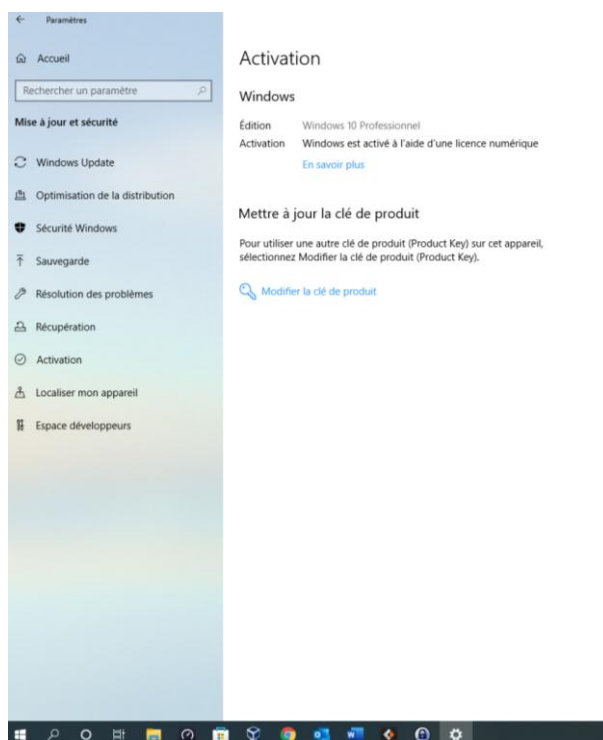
Paramètres

Accueil

Rechercher un paramètre

Mise à jour et sécurité

Windows Update

Optimisation de la distribution

Sécurité Windows

Sauvegarde

Résolution des problèmes

Récupération

Activation

Localiser mon appareil

Espace développeurs

Activation

Windows

| | |
|---|---|
| Édition | Windows 10 Professionnel |
| Activation | Windows est activé à l'aide d'une licence numérique |

En savoir plus

Mettre à jour la clé de produit

Pour utiliser une autre clé de produit (Product Key) sur cet appareil, sélectionnez Modifier la clé de produit (Product Key).

Modifier la clé de produit